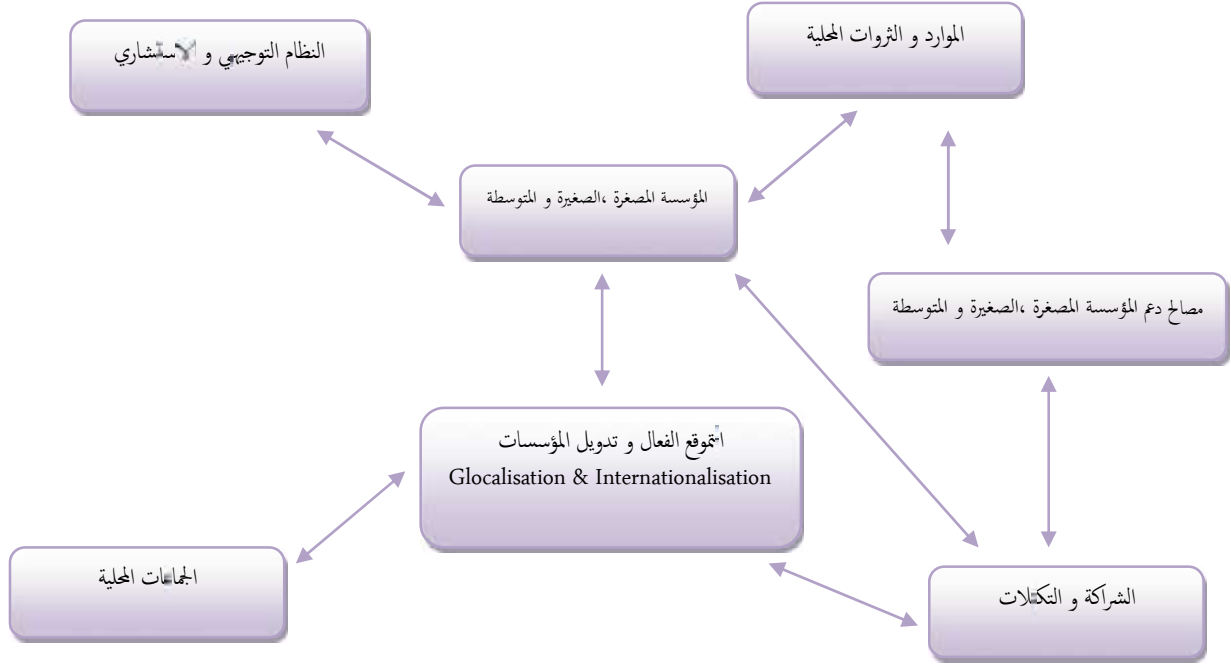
النظام التوجيهي و الاستشاري

الموارد و الثروات المحلية

المؤسسة المصغرة ،الصغيرة و المتوسطة

مصالح دعم المؤسسة المصغرة ،الصغيرة و المتوسطة

التموقع الفعال و تدويل المؤسسات
Glocalisation & Internationalisation

الجماعات المحلية

الشراكة و التكتلات